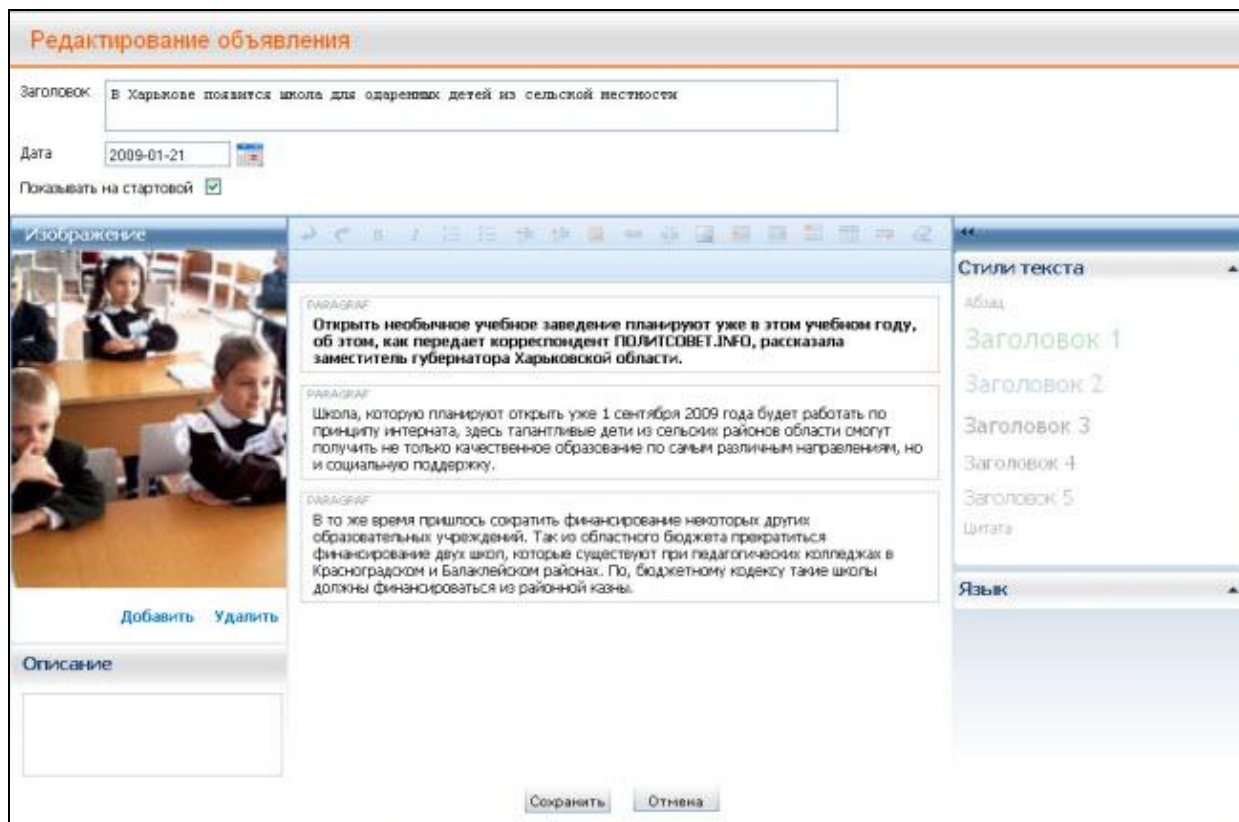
Редактирование объявления

Заголовок В Харькове появится школа для одаренных детей из сельской местности

Дата 2009-01-21

Показывать на стартовой

Изображение

Добавить Удалить

Описание

PARAGRAF
Открыть необычное учебное заведение планируют уже в этом учебном году, об этом, как передает корреспондент ПОЛИТСОВЕТ.INFO, рассказала заместитель губернатора Харьковской области.

PARAGRAF
Школа, которую планируют открыть уже 1 сентября 2009 года будет работать по принципу интерната, здесь талантливые дети из сельских районов области смогут получить не только качественное образование по самым различным направлениям, но и социальную поддержку.

PARAGRAF
В то же время пришлось сократить финансирование некоторых других образовательных учреждений. Так из областного бюджета прекратиться финансирование двух школ, которые существуют при педагогических колледжах в Красноградском и Балаклейском районах. По, бюджетному кодексу такие школы должны финансироваться из районной казны.

Стили текста
Абзац
Заголовок 1
Заголовок 2
Заголовок 3
Заголовок 4
Заголовок 5
Цитата

Язык

Сохранить Отмена